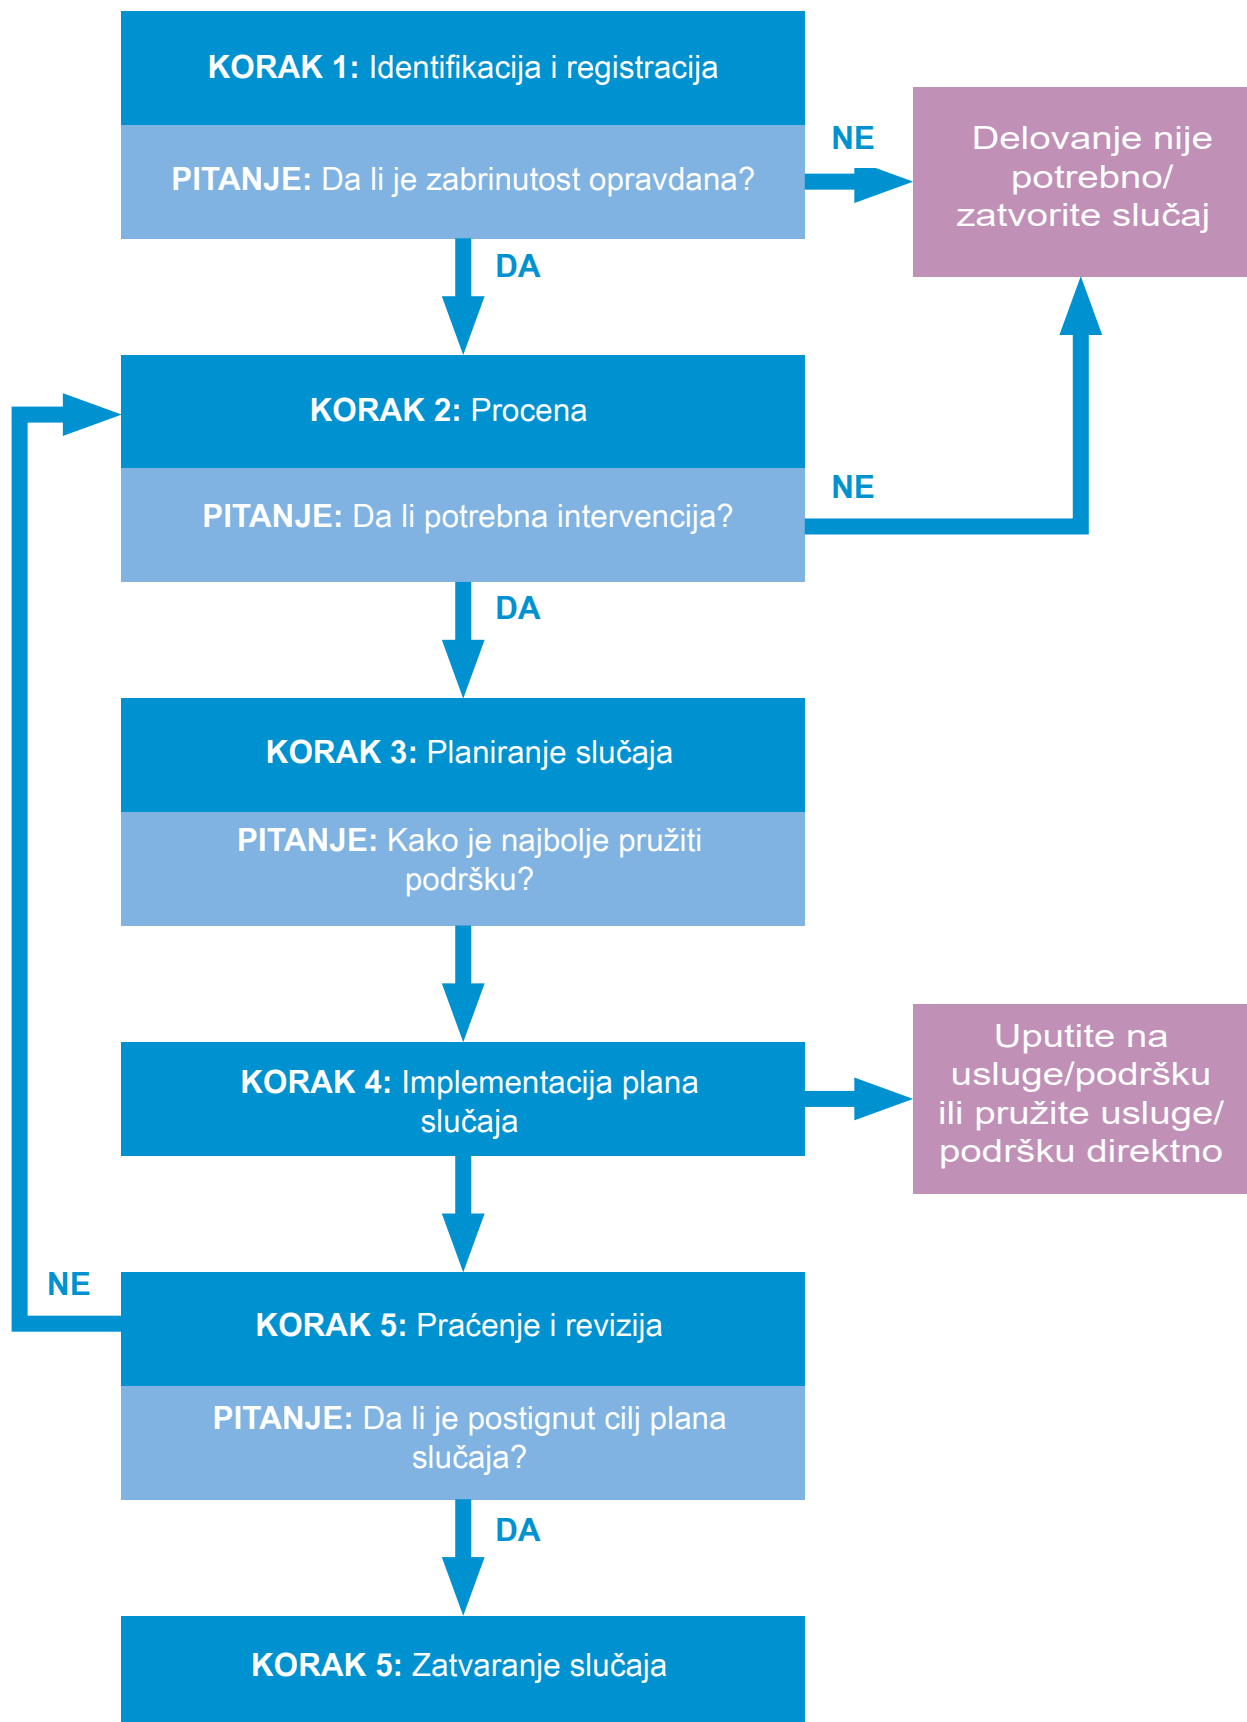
KORAK 1: Identifikacija i registracija

PITANJE: Da li je zabrinutost opravdana?

NE

Delovanje nije potrebno/ zatvorite slučaj

DA

KORAK 2: Procena

PITANJE: Da li potrebna intervencija?

NE

DA

KORAK 3: Planiranje slučaja

PITANJE: Kako je najbolje pružiti podršku?

KORAK 4: Implementacija plana slučaja

Uputite na usluge/podršku ili pružite usluge/ podršku direktno

NE

KORAK 5: Praćenje i revizija

PITANJE: Da li je postignut cilj plana slučaja?

DA

KORAK 5: Zatvaranje slučaja